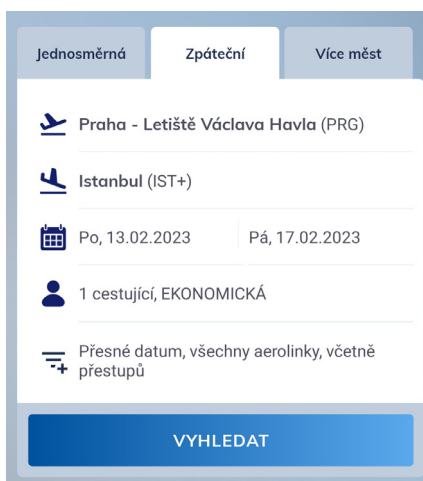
Jednosměrná | Zpáteční | Více měst

Praha - Letiště Václava Havla (PRG)

Istanbul (IST+)

Po, 13.02.2023 | Pá, 17.02.2023

1 cestující, EKONOMICKÁ

Přesné datum, všechny aerolinky, včetně přestupů

VYHLEDAT